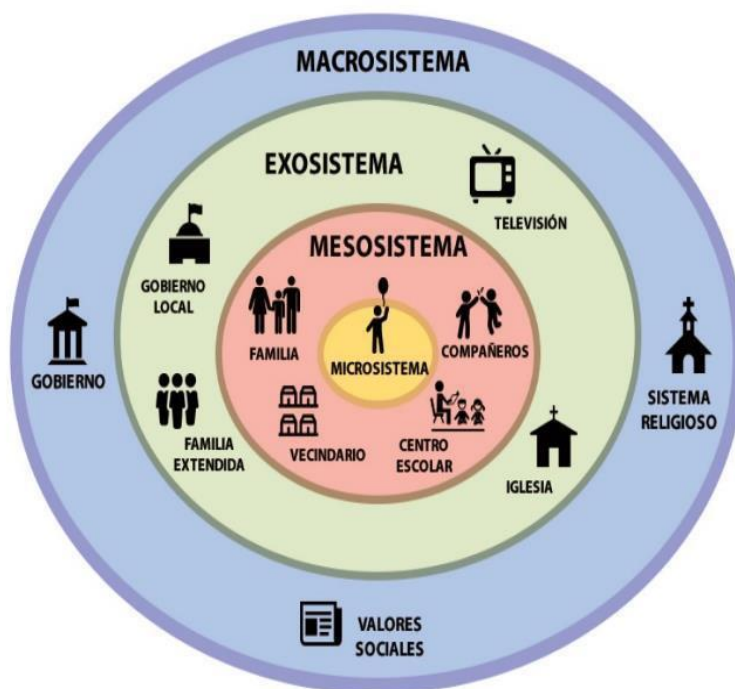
MACROSISTEMA

EXOSISTEMA

TELEVISIÓN

MESOSISTEMA

GOBIERNO LOCAL

FAMILIA

MICROSISTEMA

COMPAÑEROS

GOBIERNO

SISTEMA RELIGIOSO

FAMILIA EXTENDIDA

VECINDARIO

CENTRO ESCOLAR

IGLESIA

VALORES SOCIALES